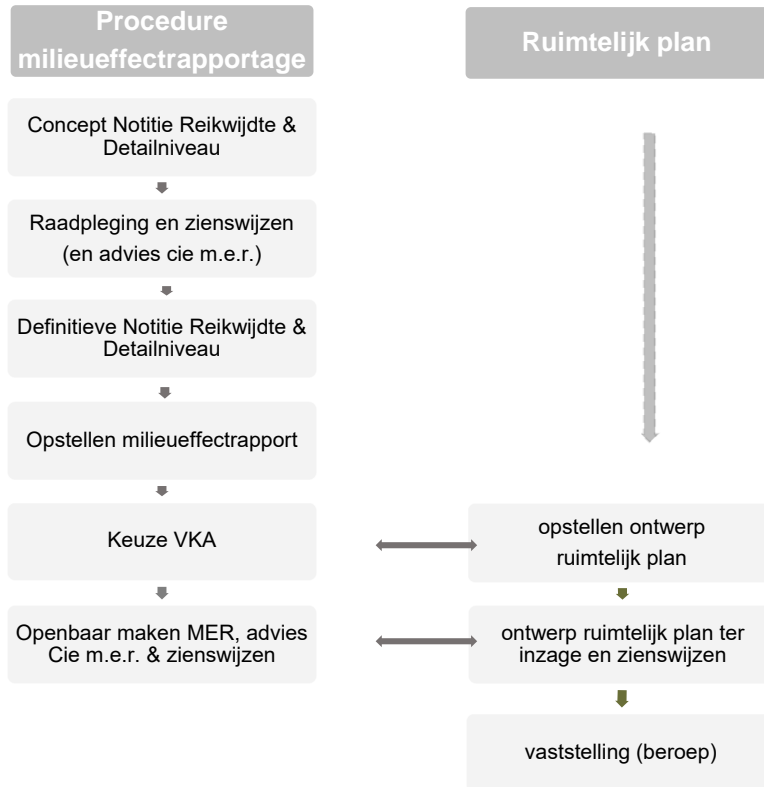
Procedure milieueffectrapportage

Ruimtelijk plan

Concept Notitie Reikwijdte & Detailniveau

Raadpleging en zienswijzen (en advies cie m.e.r.)

Definitieve Notitie Reikwijdte & Detailniveau

Opstellen milieueffectrapport

Keuze VKA

opstellen ontwerp ruimtelijk plan

Openbaar maken MER, advies Cie m.e.r. & zienswijzen

ontwerp ruimtelijk plan ter inzage en zienswijzen

vaststelling (beroep)